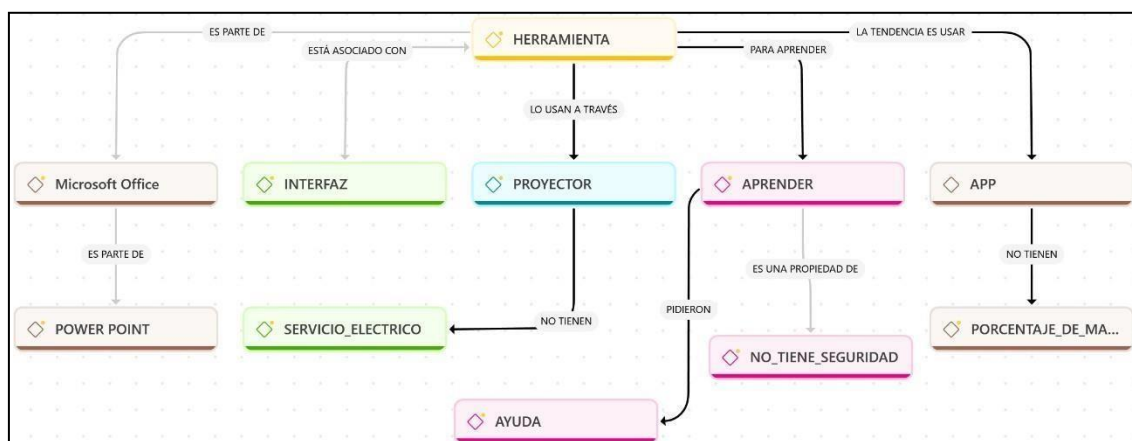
HERRAMIENTA

ES PARTE DE

ESTÁ ASOCIADO CON

LA TENDENCIA ES USAR

PARA APRENDER

LO USAN A TRAVÉS

Microsoft Office

INTERFAZ

PROYECTOR

APRENDER

APP

ES PARTE DE

ES UNA PROPIEDAD DE

NO TIENEN

PIDIERON

NO TIENEN

POWER POINT

SERVICIO_ELECTRICO

NO_TIENE_SEGURIDAD

PORCENTAJE_DE_MA...

AYUDA